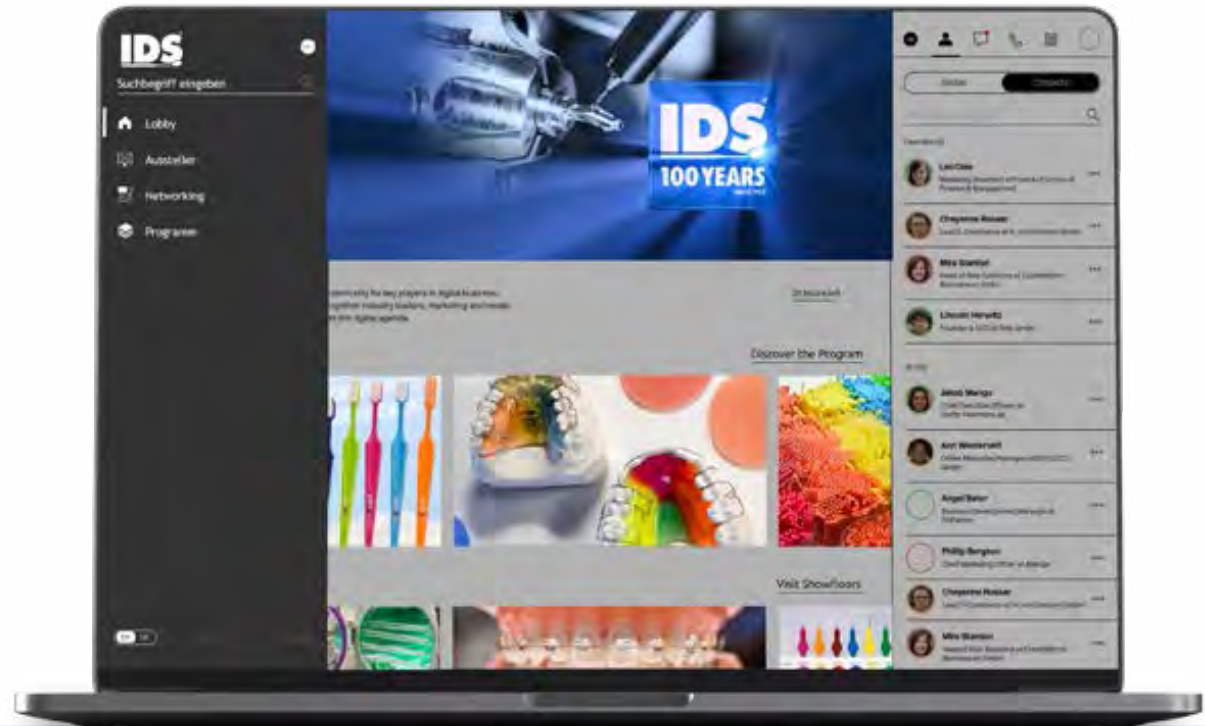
IDS

Suchbegriff eingeben

Lobby

Aussteller

Networking

Programm

IDS 100 YEARS

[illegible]

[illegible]

Discover the Program

Visit Showfloors

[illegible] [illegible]

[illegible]

Lea Cole
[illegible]

Cheyenne Rosser
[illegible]

Mira Stanton
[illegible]

Lincoln Herwitz
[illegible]

Jakob Mango
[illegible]

Ann Westervelt
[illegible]

Angel Baker
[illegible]

Phillip Bergson
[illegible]

Cheyenne Rosser
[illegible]

Mira Stanton
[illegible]